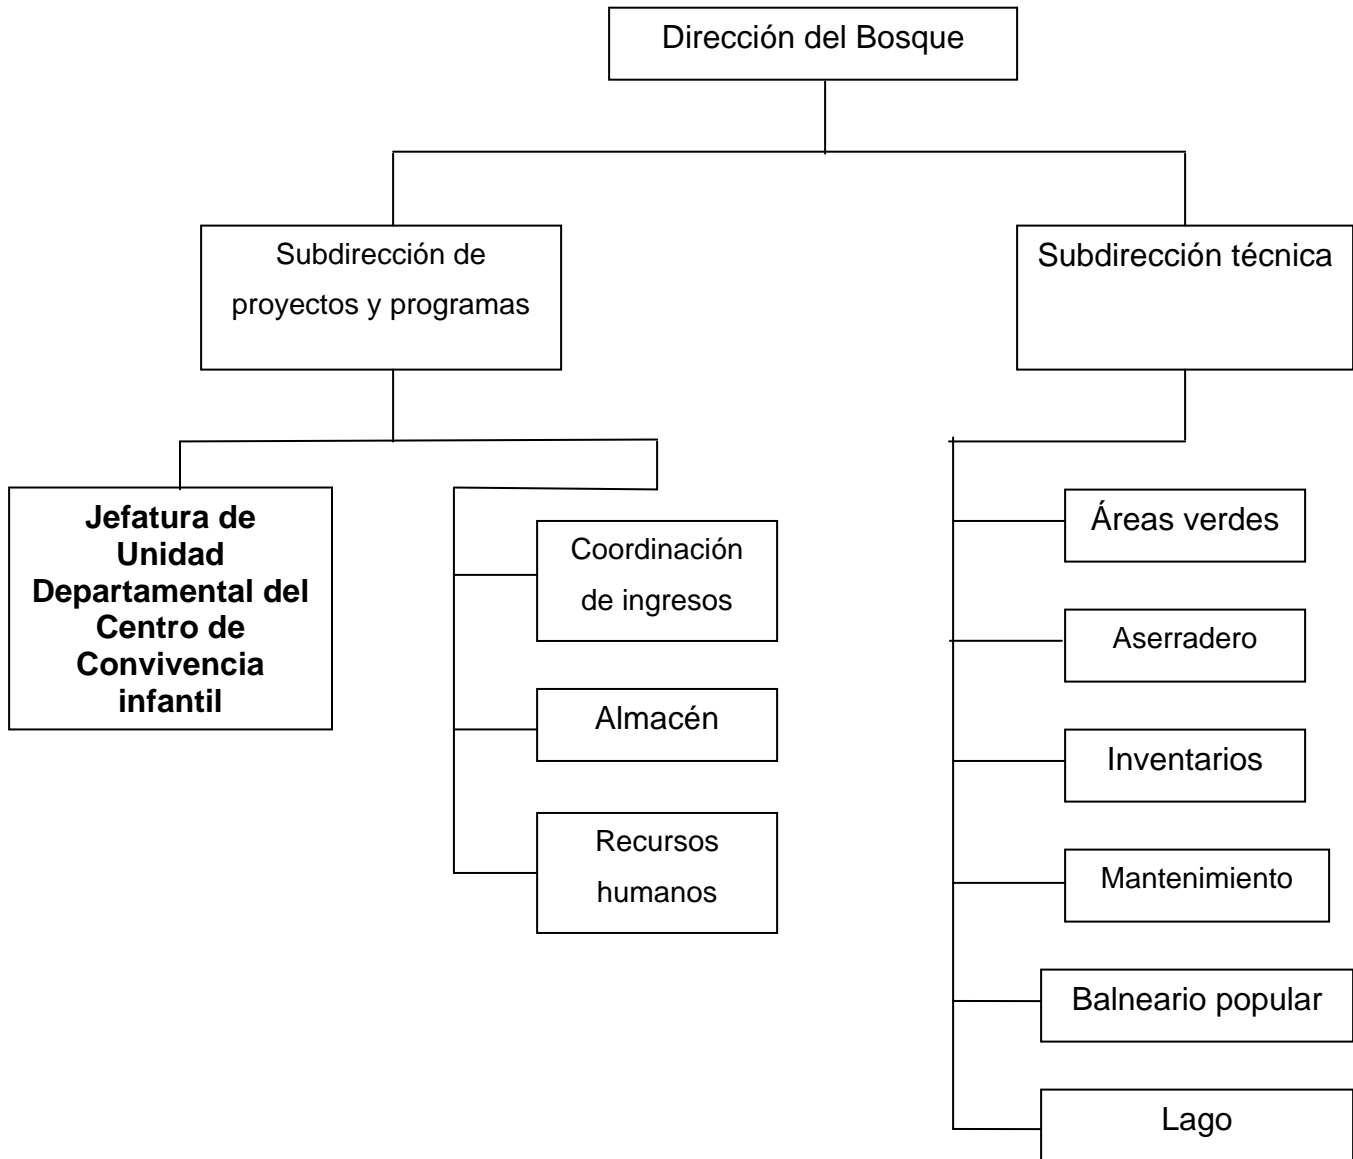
Dirección del Bosque

Subdirección de proyectos y programas

Subdirección técnica

**Jefatura de Unidad Departamental del Centro de Convivencia infantil**

Coordinación de ingresos

Almacén

Recursos humanos

Áreas verdes

Aserradero

Inventarios

Mantenimiento

Balneario popular

Lago